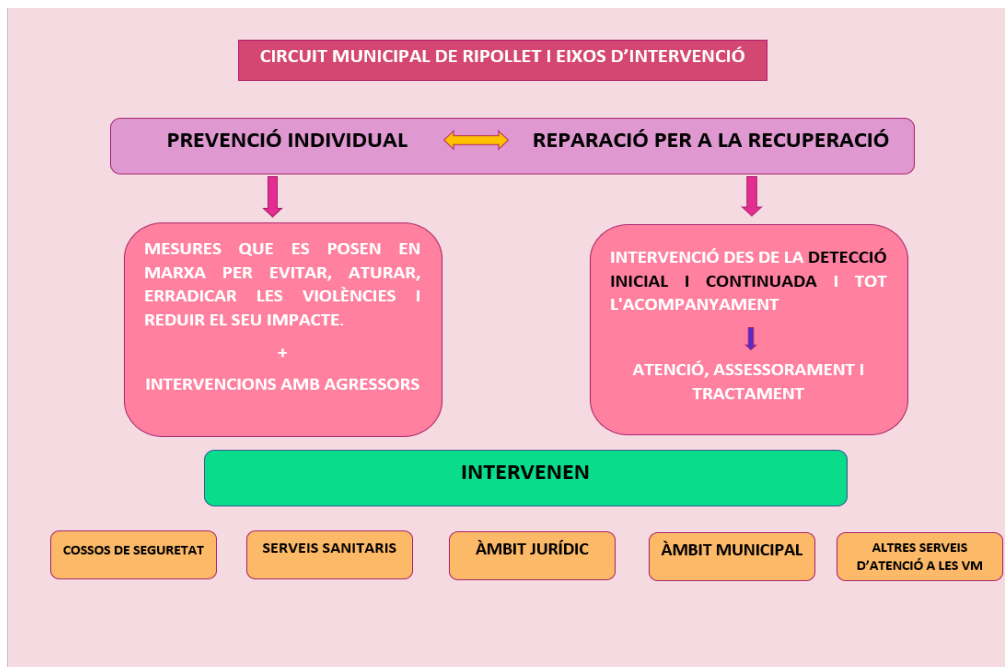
CIRCUIT MUNICIPAL DE RIPOLLET I EIXOS D'INTERVENCIÓ

PREVENCIÓ INDIVIDUAL

REPARACIÓ PER A LA RECUPERACIÓ

MESURES QUE ES POSEN EN MARXA PER EVITAR, ATURAR, ERRADICAR LES VIOLÈNCIES I REDUIR EL SEU IMPACTE.

+

INTERVENCIONS AMB AGRESSORS

INTERVENCIÓ DES DE LA DETECCIÓ INICIAL I CONTINUADA I TOT L'ACOMPANYAMENT

ATENCIÓ, ASSESSORAMENT I TRACTAMENT

INTERVENEN

COSSOS DE SEGURETAT

SERVEIS SANITARIS

ÀMBIT JURÍDIC

ÀMBIT MUNICIPAL

ALTRES SERVEIS D'ATENCIÓ A LES VM